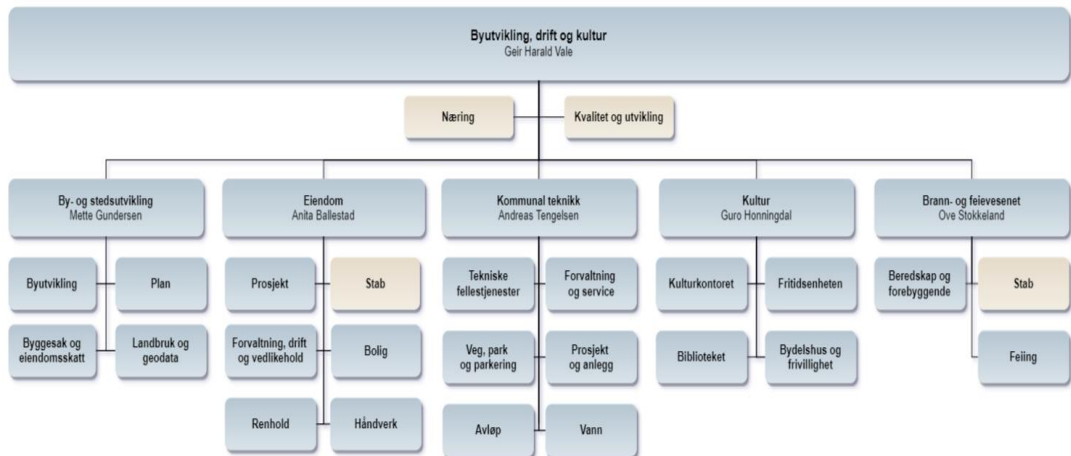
Byutvikling, drift og kultur
Geir Harald Vale

Næring

Kvalitet og utvikling

By- og stedsutvikling
Mette Gundersen

Byutvikling

Plan

Byggesak og eiendomsskatt

Landbruk og geodata

Eiendom
Anita Ballestad

Prosjekt

Stab

Forvaltning, drift og vedlikehold

Bolig

Renhold

Håndverk

Kommunal teknikk
Andreas Tengelsen

Tekniske fellestjenester

Forvaltning og service

Veg, park og parkering

Prosjekt og anlegg

Avløp

Vann

Kultur
Guro Honningdal

Kulturkontoret

Fritidsenheten

Biblioteket

Bydelshus og frivillighet

Brann- og feievesenet
Ove Stokkeland

Beredskap og forebyggende

Stab

Feiing